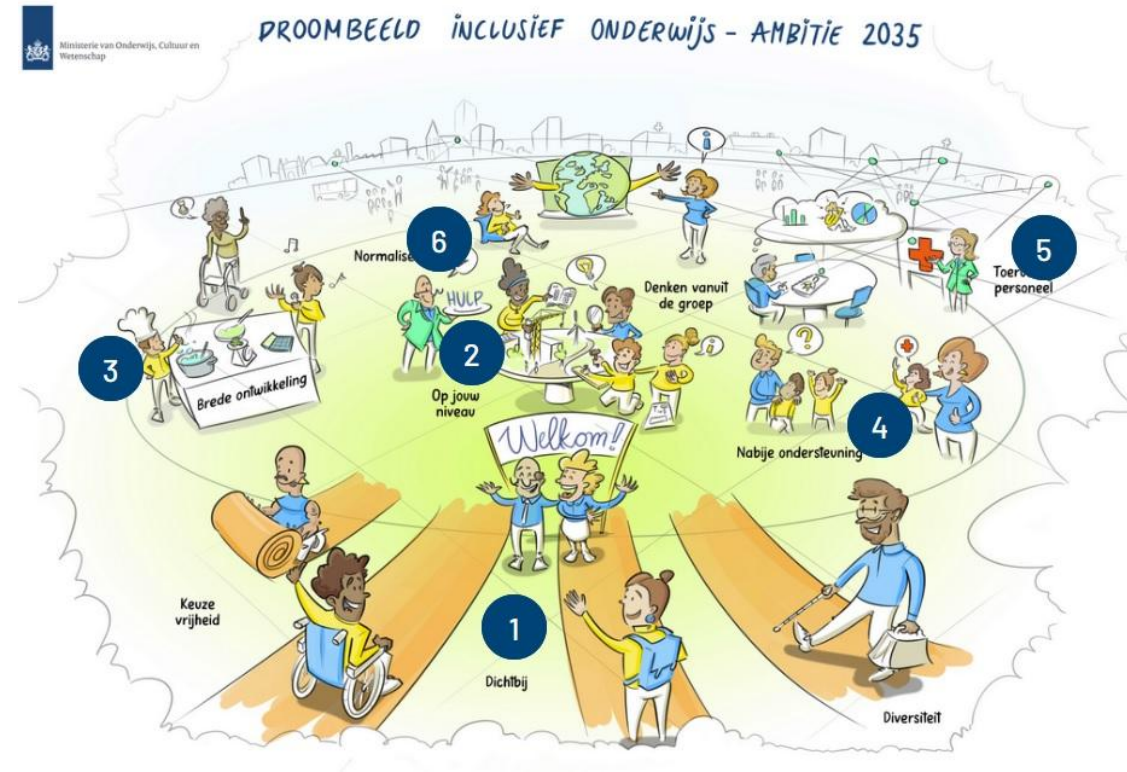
Ministerie van Onderwijs, Cultuur en Wetenschap

DROOMBEELD INCLUSIEF ONDERWIJS - AMBITIE 2035

6
Normalise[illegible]

HULP

Denken vanuit de groep

5
Toer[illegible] personeel

3
Brede ontwikkeling

2
Op jouw niveau

Welkom!

4
Nabije ondersteuning

Keuze vrijheid

1
Dichtbij

Diversiteit